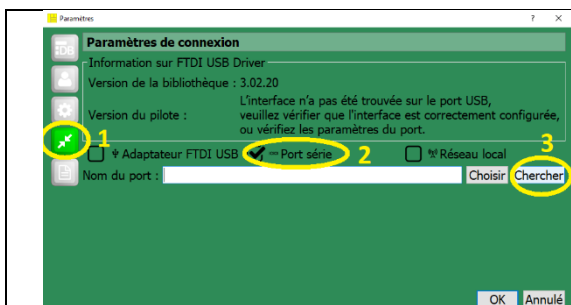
Paramètres

?
×

Paramètres de connexion

Information sur FTDI USB Driver

Version de la bibliothèque : 3.02.20

Version du pilote :
L'interface n'a pas été trouvée sur le port USB, veuillez vérifier que l'interface est correctement configurée, ou vérifiez les paramètres du port.

1

Adaptateur FTDI USB

Port série

2

3

Réseau local

Nom du port :

Choisir

Chercher

OK

Annulé